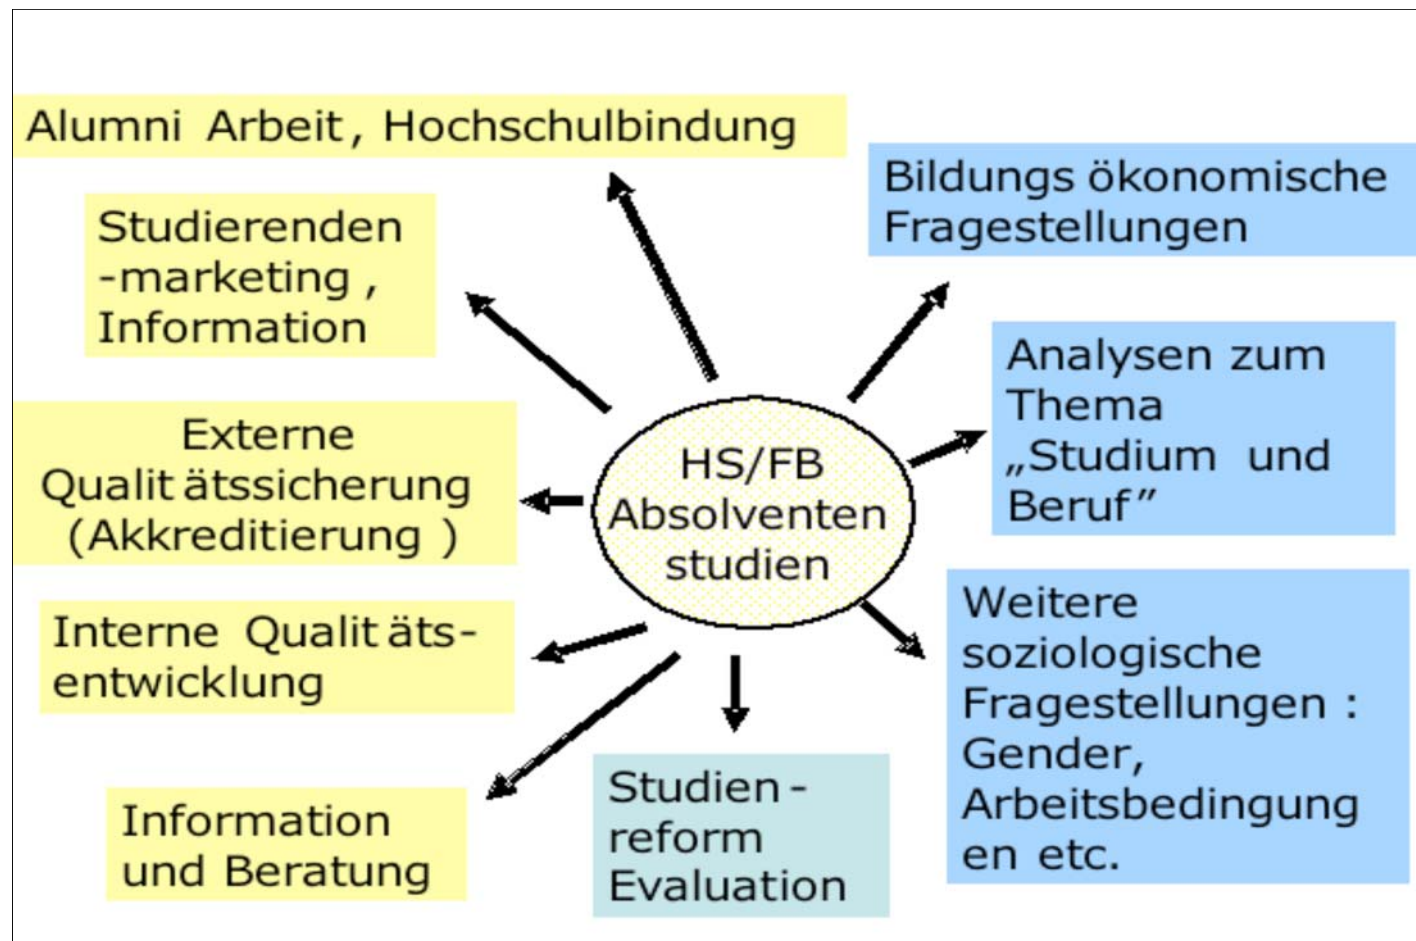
Alumni Arbeit, Hochschulbindung

Studierenden -marketing, Information

Externe Qualitätssicherung (Akkreditierung)

Interne Qualitätsentwicklung

Information und Beratung

HS/FB Absolventen studien

Bildungs ökonomische Fragestellungen

Analysen zum Thema „Studium und Beruf"

Weitere soziologische Fragestellungen: Gender, Arbeitsbedingungen etc.

Studien-reform Evaluation